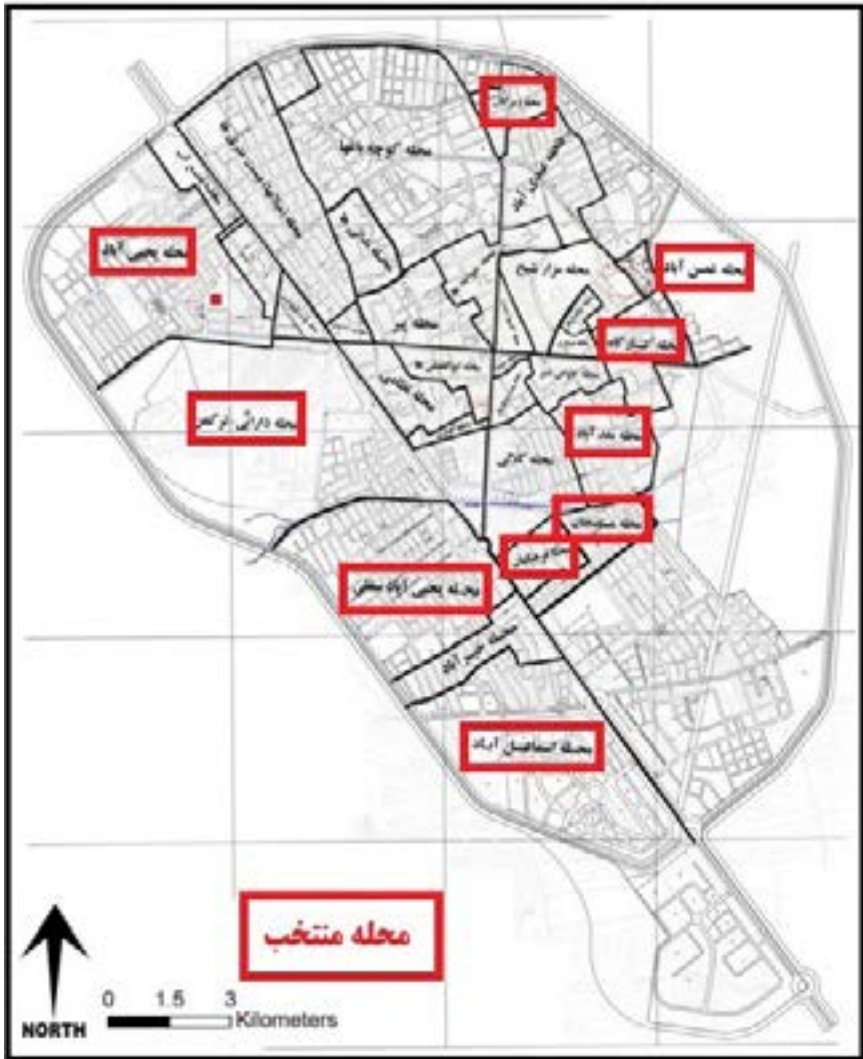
محله درب ...
محله کوچه باغها
محله یحیی آباد
محله شمس آباد
محله مزار شیخ
محله پیر
محله ابیاز کاه
محله داراتی ترکمن
محله بند آباد
محله کالی
محله مسجد...
محله ...
محله یحیی آباد مطلق
محله خیرآباد
محله اسماعیل آباد
محله منتخب
0 1.5 3 Kilometers
NORTH